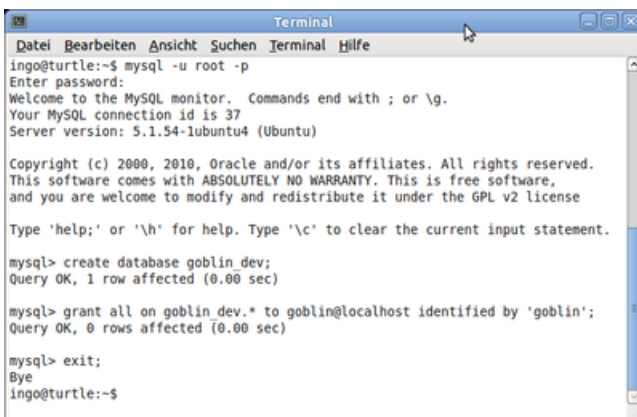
Terminal

Datei Bearbeiten Ansicht Suchen Terminal Hilfe

ingo@turtle:~$ mysql -u root -p
Enter password:
Welcome to the MySQL monitor. Commands end with ; or \g.
Your MySQL connection id is 37
Server version: 5.1.54-1ubuntu4 (Ubuntu)

Copyright (c) 2000, 2010, Oracle and/or its affiliates. All rights reserved.
This software comes with ABSOLUTELY NO WARRANTY. This is free software,
and you are welcome to modify and redistribute it under the GPL v2 license

Type 'help;' or '\h' for help. Type '\c' to clear the current input statement.

mysql> create database goblin_dev;
Query OK, 1 row affected (0.00 sec)

mysql> grant all on goblin_dev.* to goblin@localhost identified by 'goblin';
Query OK, 0 rows affected (0.00 sec)

mysql> exit;
Bye
ingo@turtle:~$